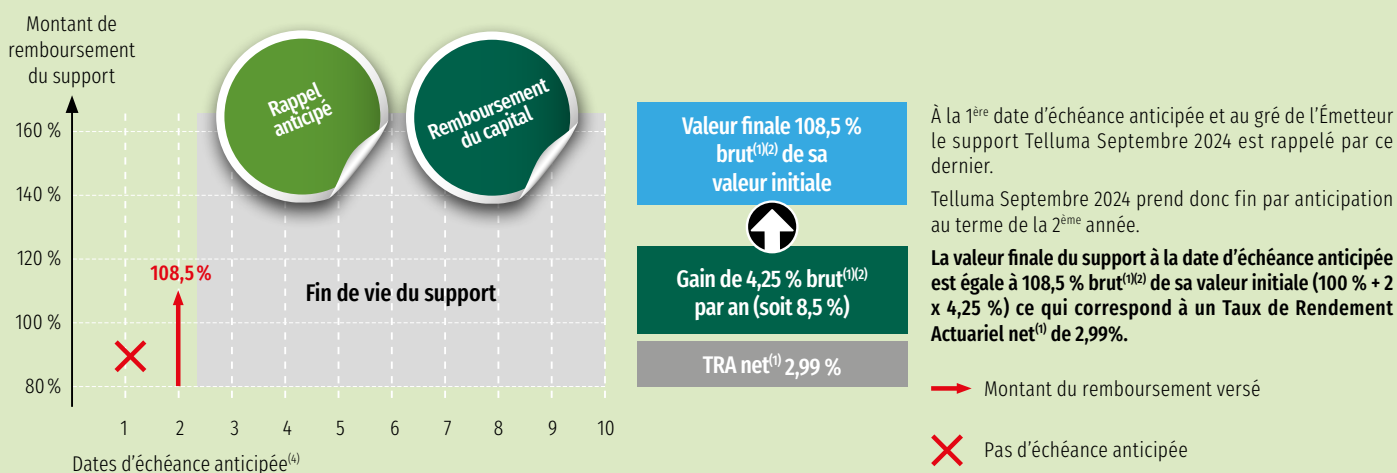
Montant de remboursement du support

160 %
140 %
120 %
100 %
80 %

Rappel anticipé

Remboursement du capital

108,5 %

Fin de vie du support

1 2 3 4 5 6 7 8 9 10

Dates d’échéance anticipée$^{(4)}$

Valeur finale 108,5 % brut$^{(1)(2)}$ de sa valeur initiale

Gain de 4,25 % brut$^{(1)(2)}$ par an (soit 8,5 %)

TRA net$^{(1)}$ 2,99 %

À la 1$^{ère}$ date d’échéance anticipée et au gré de l’Émetteur le support Telluma Septembre 2024 est rappelé par ce dernier.

Telluma Septembre 2024 prend donc fin par anticipation au terme de la 2$^{ème}$ année.

La valeur finale du support à la date d’échéance anticipée est égale à 108,5 % brut$^{(1)(2)}$ de sa valeur initiale (100 % + 2 x 4,25 %) ce qui correspond à un Taux de Rendement Actuariel net$^{(1)}$ de 2,99%.

Montant du remboursement versé

Pas d’échéance anticipée